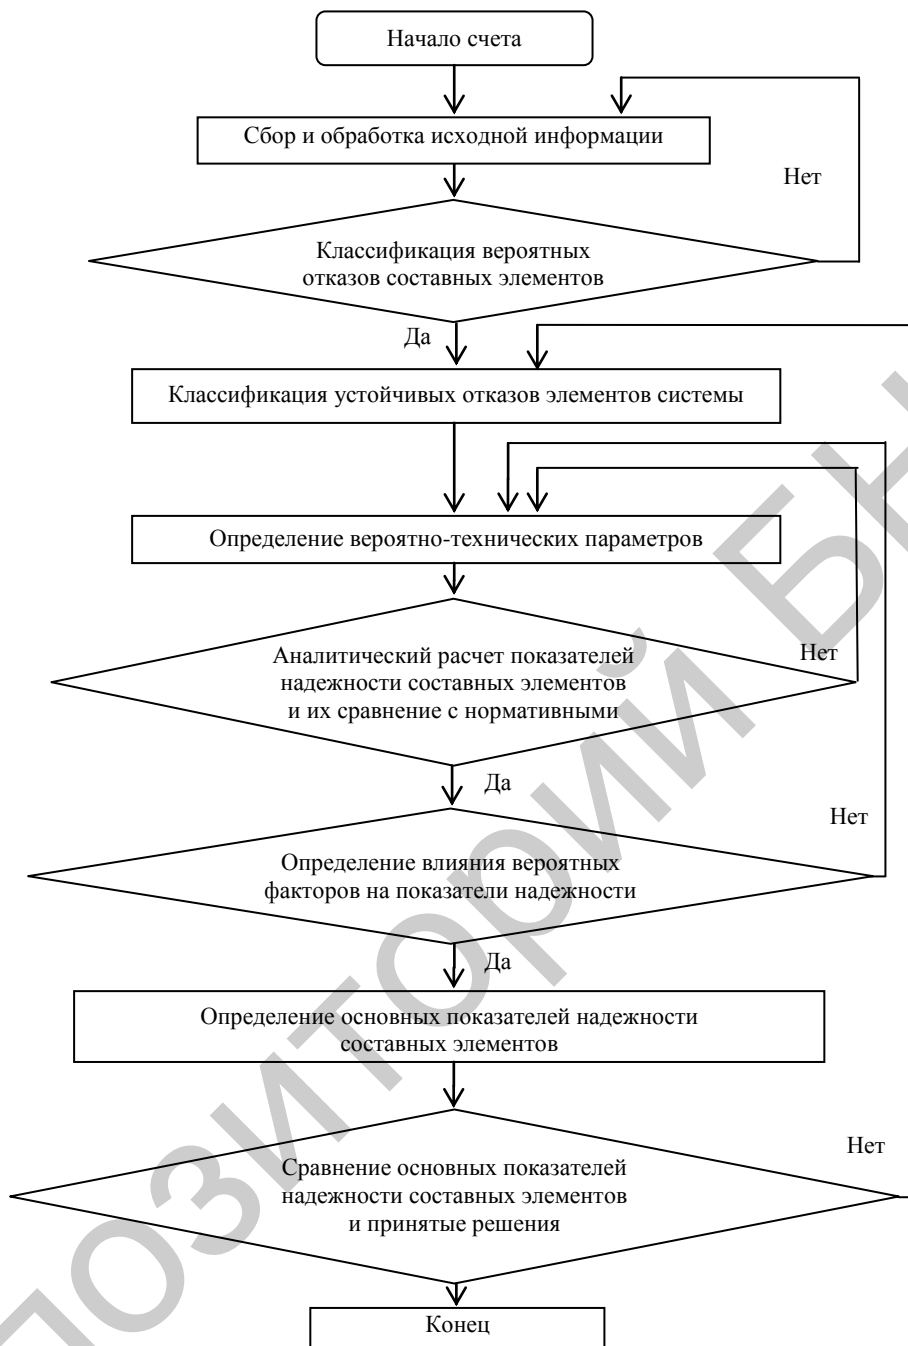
Начало счета

Сбор и обработка исходной информации

Нет

Классификация вероятных отказов составных элементов

Да

Классификация устойчивых отказов элементов системы

Определение вероятно-технических параметров

Аналитический расчет показателей надежности составных элементов и их сравнение с нормативными

Нет

Да

Нет

Определение влияния вероятных факторов на показатели надежности

Да

Определение основных показателей надежности составных элементов

Нет

Сравнение основных показателей надежности составных элементов и принятые решения

Конец

РЕПОЗИТОРИЙ БН